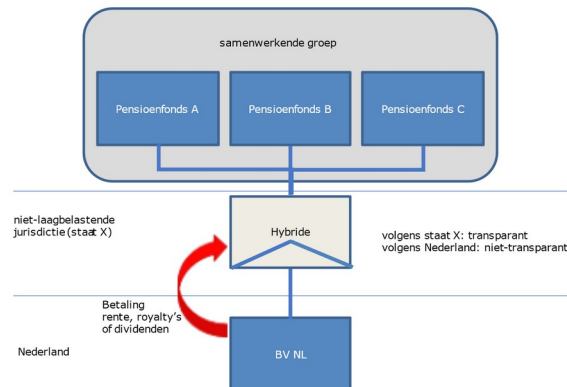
samenwerkende groep

Pensioenfonds A

Pensioenfonds B

Pensioenfonds C

niet-laagbelastende jurisdictie (staat X)

Hybride

volgens staat X: transparant
volgens Nederland: niet-transparant

Betaling rente, royalty's of dividenden

Nederland

BV NL